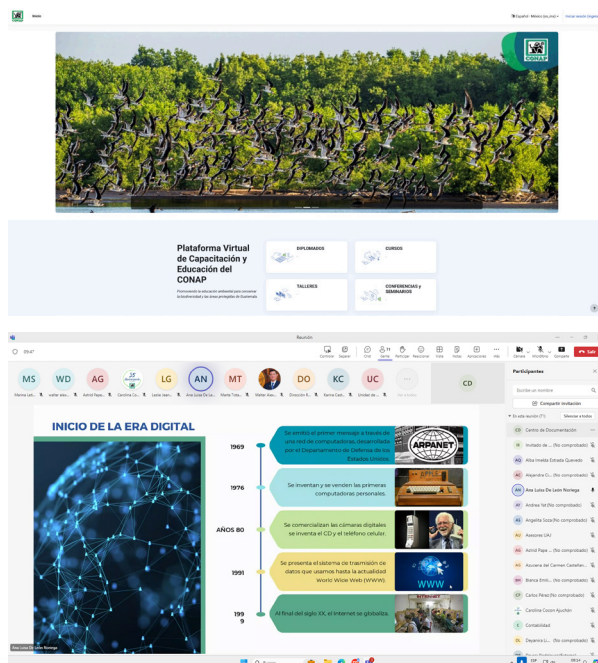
Inicio

Español - México (es_mx) ▾ Iniciar sesión (ingresar)

CONAP

Plataforma Virtual de Capacitación y Educación del CONAP

Promoviendo la educación ambiental para conservar la biodiversidad y las áreas protegidas de Guatemala

DIPLOMADOS

CURSOS

TALLERES

CONFERENCIAS y SEMINARIOS

Reunión

09:47

Contenido Separar Chat Gente 71 Participar Reaccionar Vista Notas Aplicaciones Más Cámara Micrófono Compartir Salir

MS Mónica Leh...
WD walter alex...
AG Astrid Pape...
Carolina Co...
LG Leslie Jean...
AN Ana Luisa De Le...
MT Marta Tete...
Walter Alex...
DO Dirección R...
KC Karina Cast...
UC Unidad de ...
Ver a todos

CD

INICIO DE LA ERA DIGITAL

1969 Se emitió el primer mensaje a través de una red de computadoras, desarrollada por el Departamento de Defensa de los Estados Unidos.

ARPANET

1976 Se inventan y se venden las primeras computadoras personales.

AÑOS 80 Se comercializan las cámaras digitales se inventa el CD y el teléfono celular.

1991 Se presenta el sistema de trasmisión de datos que usamos hasta la actualidad World Wide Web (WWW).

WWW

1999 Al final del siglo XX, el Internet se globalizó.

Ana Luisa De León Noriega

Participantes

Escribe un nombre

Compartir invitación

En esta reunión (71) Silenciar a todos

Centro de Documentación

Invitado de ... (No comprobado)

Alba Imelda Estrada Quevedo

Alejandra C... (No comprobado)

Ana Luisa De León Noriega

Andrea Yat (No comprobado)

Angelita Sosa (No comprobado)

Asesores UAJ

Astrid Pape ... (No comprobado)

Azucena del Carmen Castellan...

Blanca Emil... (No comprobado)

Carlos Pérez (No comprobado)

Carolina Cocon Ajuchán

Contabilidad

Deyanira L... (No comprobado)

Buscar

22°C

09:54